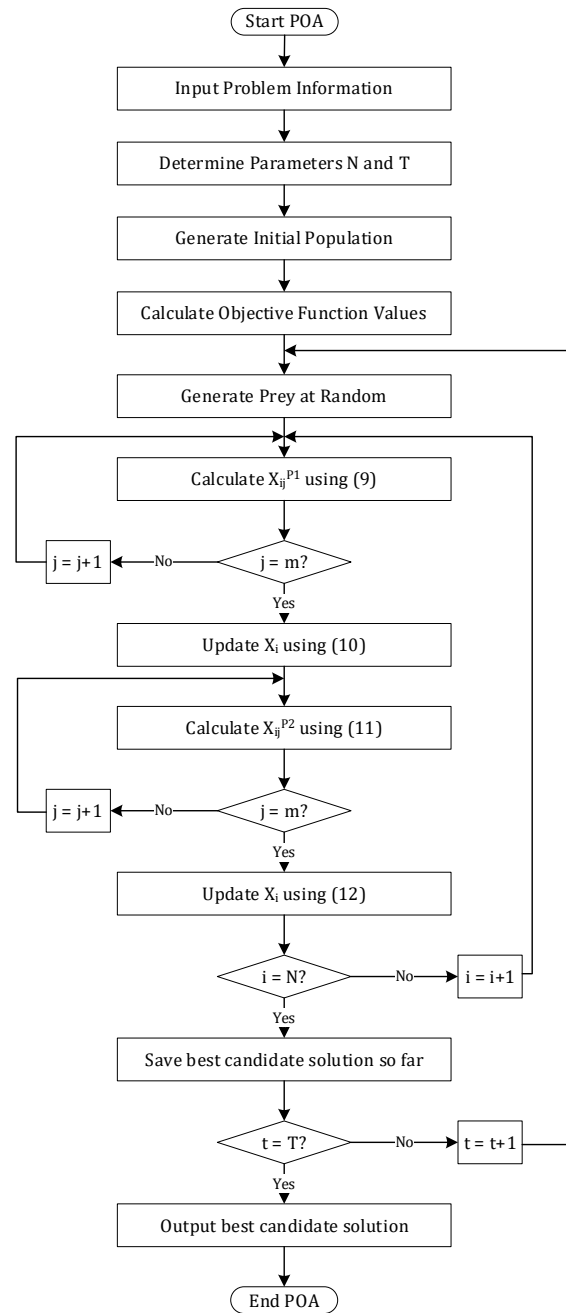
Start POA

Input Problem Information

Determine Parameters N and T

Generate Initial Population

Calculate Objective Function Values

Generate Prey at Random

Calculate $X_{ij}^{P1}$ using (9)

j = j+1

No

j = m?

Yes

Update $X_i$ using (10)

Calculate $X_{ij}^{P2}$ using (11)

j = j+1

No

j = m?

Yes

Update $X_i$ using (12)

i = N?

No

i = i+1

Yes

Save best candidate solution so far

t = T?

No

t = t+1

Yes

Output best candidate solution

End POA